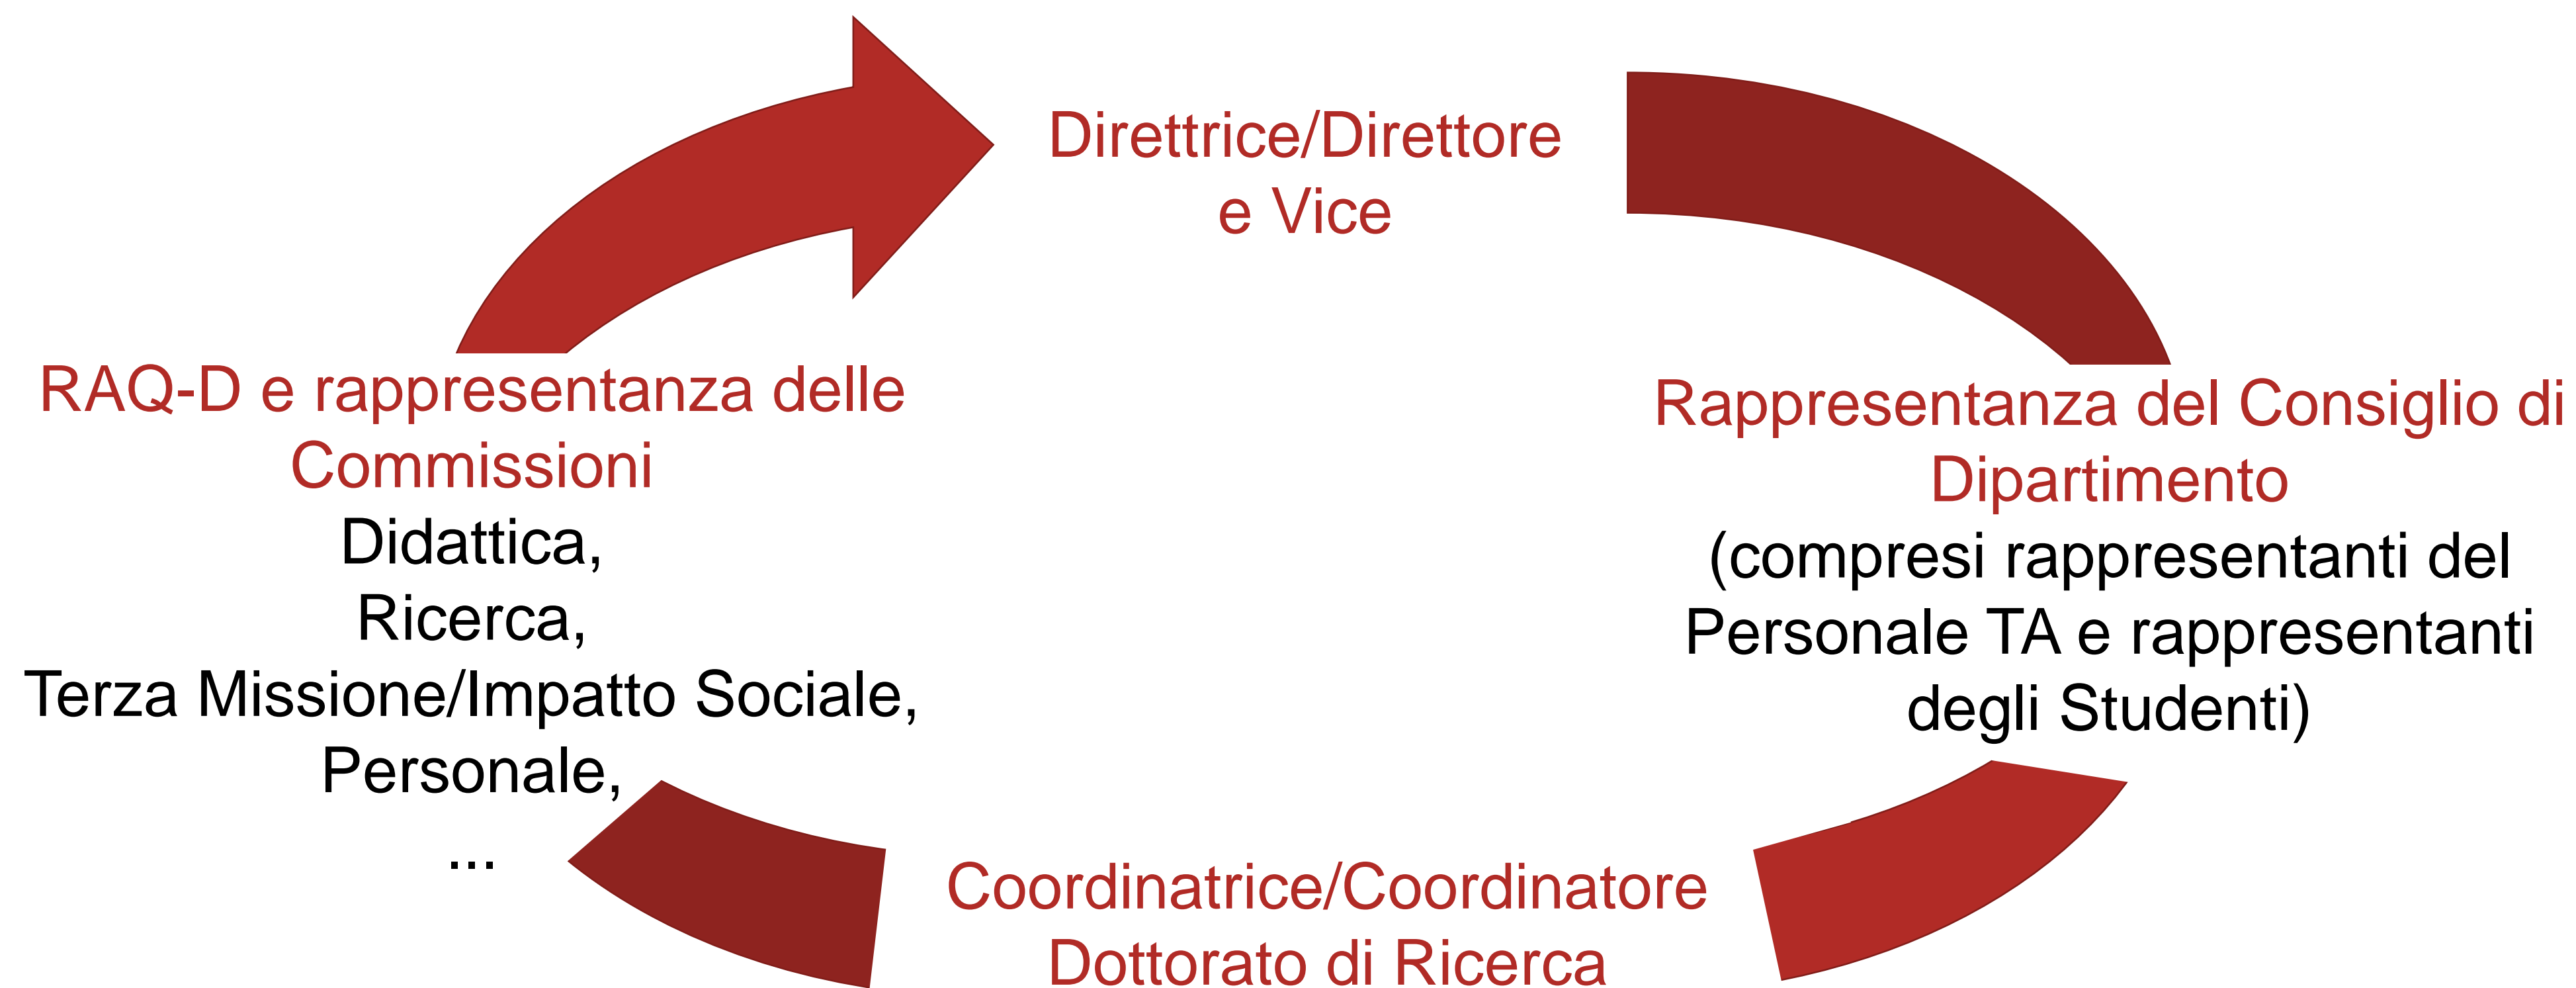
Direttrice/Direttore e Vice

Rappresentanza del Consiglio di Dipartimento
(compresi rappresentanti del Personale TA e rappresentanti degli Studenti)

Coordinatrice/Coordinatore Dottorato di Ricerca

RAQ-D e rappresentanza delle Commissioni
Didattica,
Ricerca,
Terza Missione/Impatto Sociale,
Personale,
...